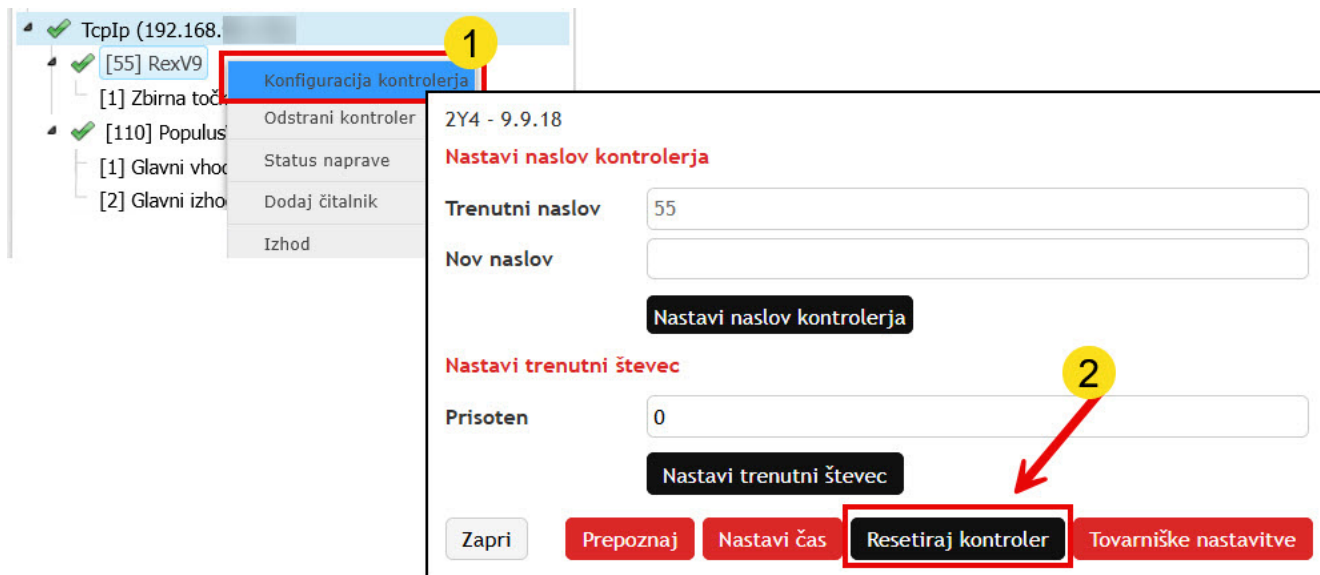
TcpIp (192.168. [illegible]

[55] RexV9

[1] Zbirna toč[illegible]

[110] Populus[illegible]

[1] Glavni vhod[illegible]

[2] Glavni izho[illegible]

1

Konfiguracija kontrolerja

Odstrani kontroler

Status naprave

Dodaj čitalnik

Izhod

2Y4 - 9.9.18

Nastavi naslov kontrolerja

Trenutni naslov 55

Nov naslov

Nastavi naslov kontrolerja

2

Nastavi trenutni števec

Prisoten 0

Nastavi trenutni števec

Zapri

Prepoznaj

Nastavi čas

Resetiraj kontroler

Tovarniške nastavitve